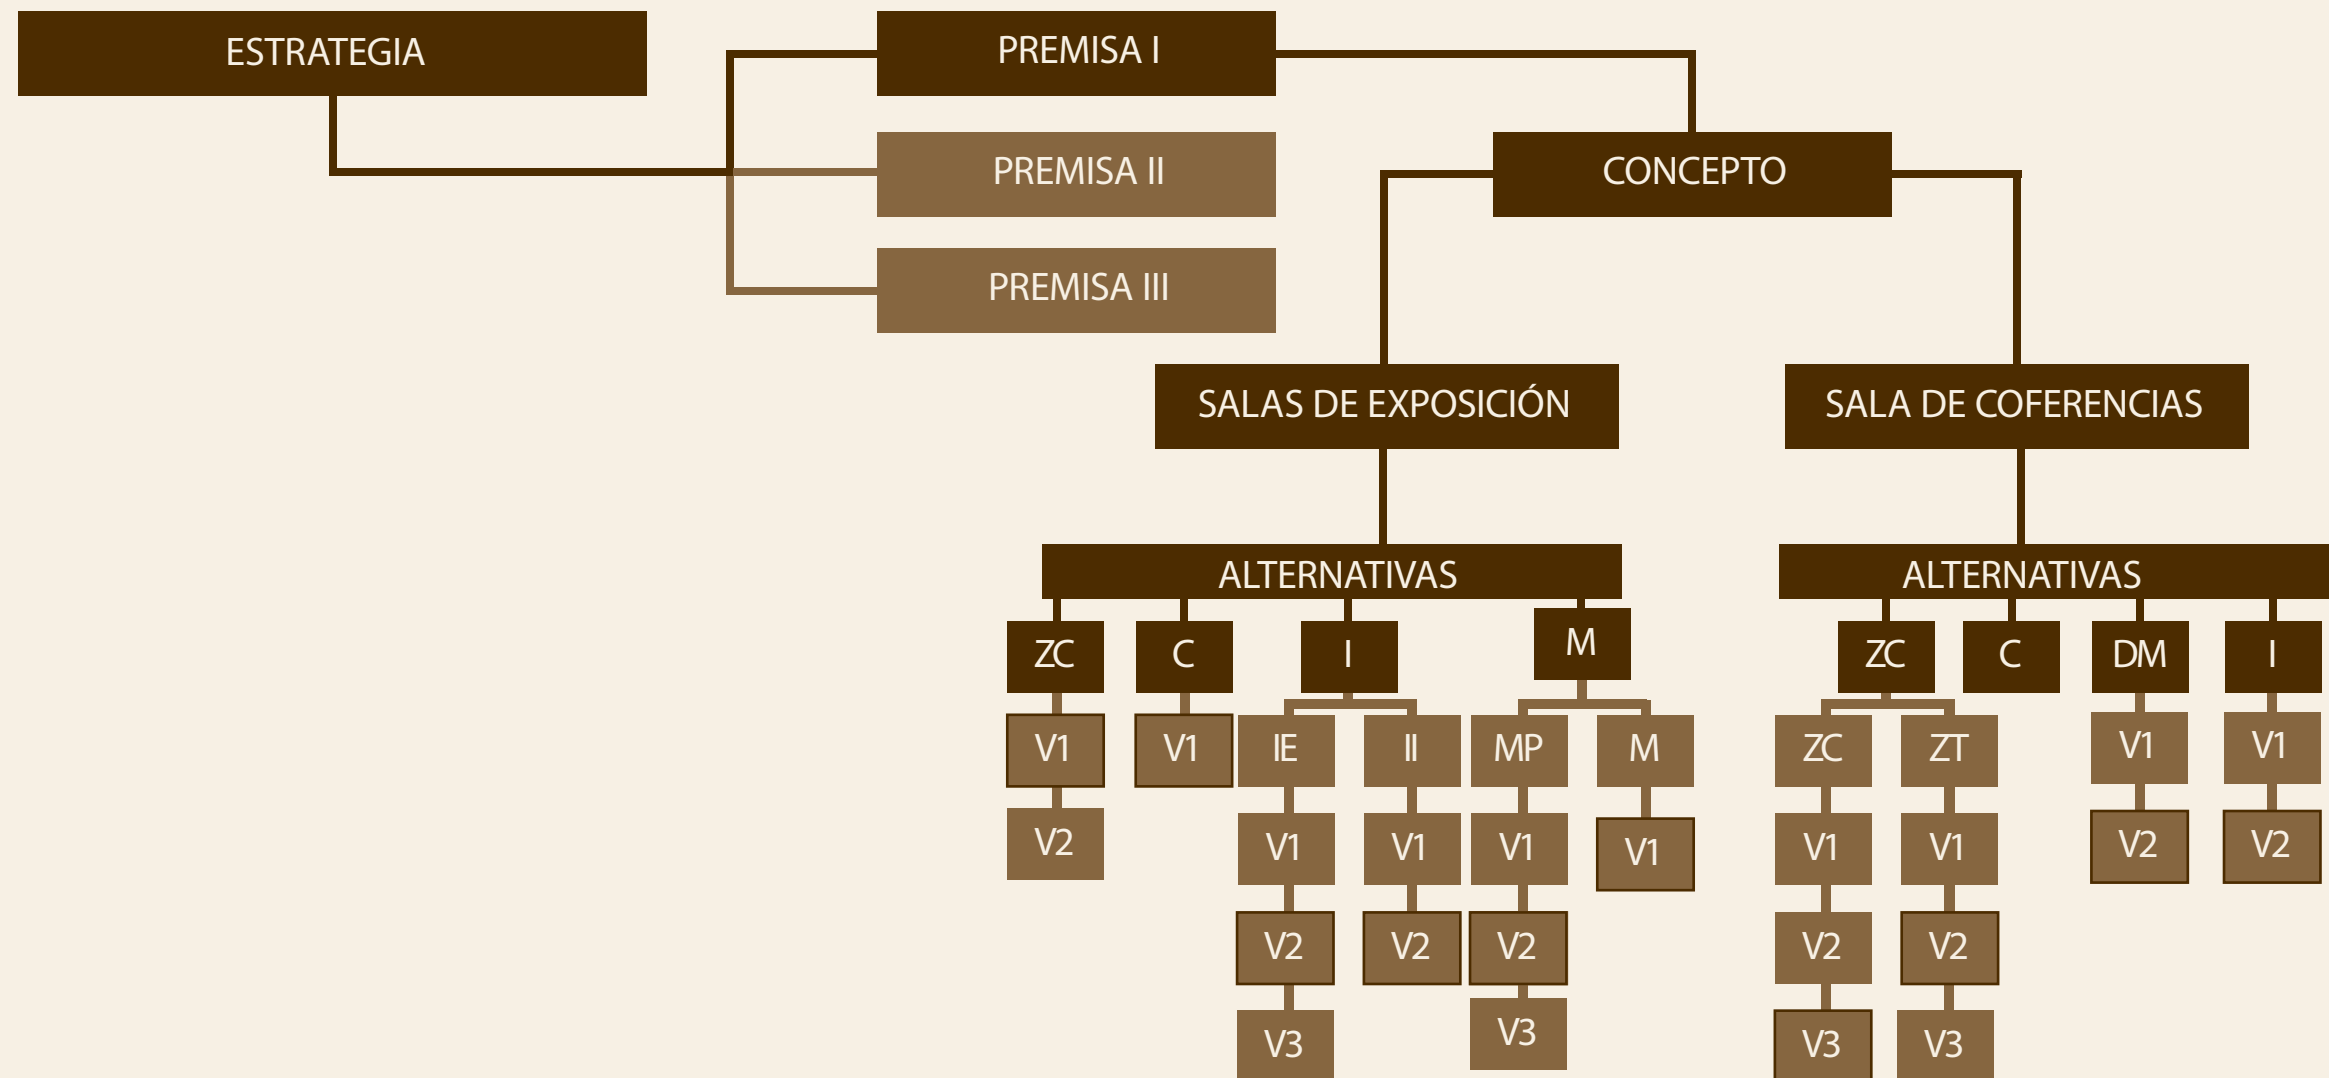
ESTRATEGIA

PREMISA I

PREMISA II

PREMISA III

CONCEPTO

SALAS DE EXPOSICIÓN

SALA DE COFERENCIAS

ALTERNATIVAS

ZC
V1
V2

C
V1

I
IE
V1
V2
V3
II
V1
V2

M
MP
V1
V2
V3
M
V1

ALTERNATIVAS

ZC
ZC
V1
V2
V3
ZT
V1
V2
V3

C

DM
V1
V2

I
V1
V2